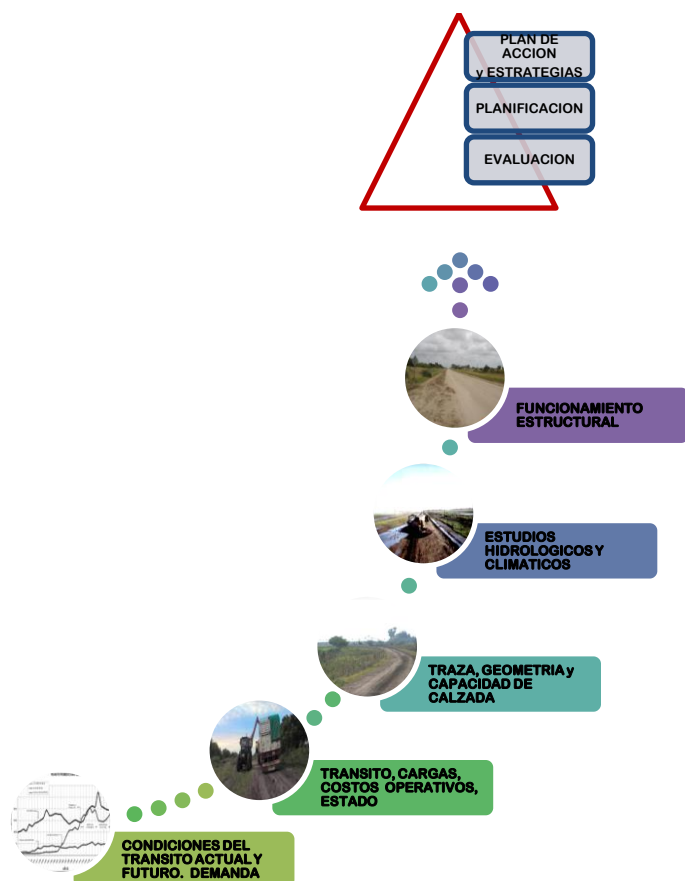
PLAN DE ACCION y ESTRATEGIAS

PLANIFICACION

EVALUACION

FUNCIONAMIENTO ESTRUCTURAL

ESTUDIOS HIDROLOGICOS Y CLIMATICOS

TRAZA, GEOMETRIA y CAPACIDAD DE CALZADA

TRANSITO, CARGAS, COSTOS OPERATIVOS, ESTADO

CONDICIONES DEL TRANSITO ACTUAL Y FUTURO. DEMANDA